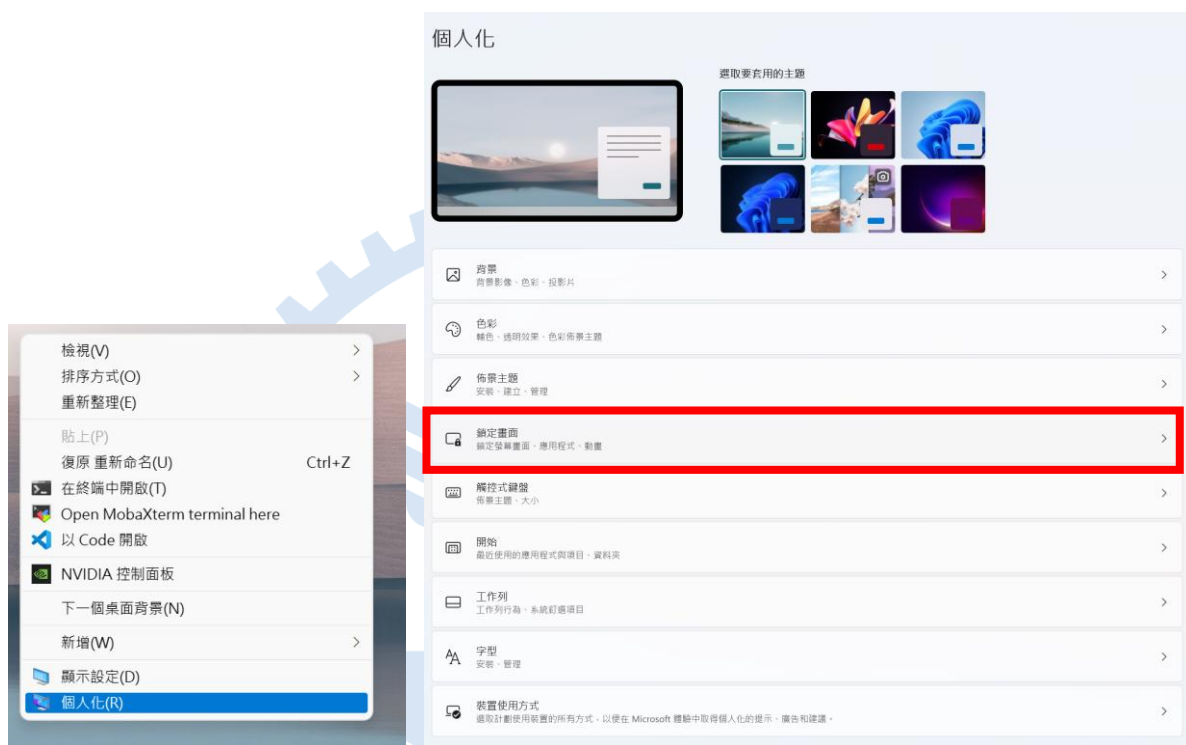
檢視(V)
排序方式(O)
重新整理(E)
貼上(P)
復原 重新命名(U) Ctrl+Z
在終端中開啟(T)
Open MobaXterm terminal here
以 Code 開啟
NVIDIA 控制面板
下一個桌面背景(N)
新增(W)
顯示設定(D)
個人化(R)

個人化

選取要套用的主題

背景
背景影像、色彩、投影片

色彩
輔色、透明效果、色彩佈景主題

佈景主題
安裝、建立、管理

鎖定畫面
鎖定螢幕畫面、應用程式、動畫

觸控式鍵盤
佈景主題、大小

開始
最近使用的應用程式與項目、資料夾

工作列
工作列行為、系統釘選項目

字型
安裝、管理

裝置使用方式
選取計劃使用裝置的所有方式，以便在 Microsoft 體驗中取得個人化的提示、廣告和建議。